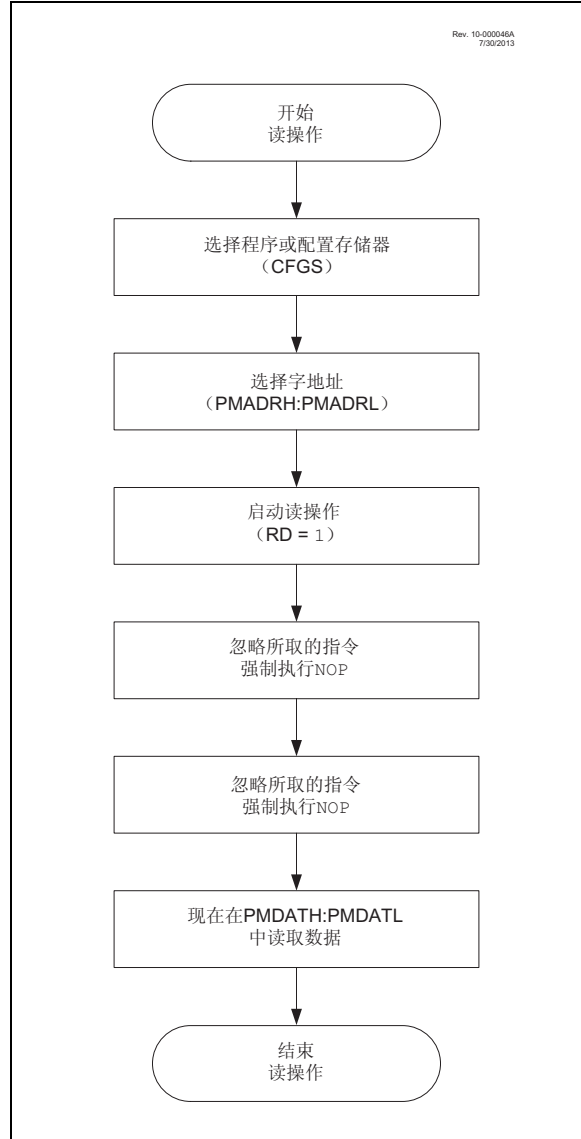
Rev. 10-000046A
7/30/2013

开始
读操作

选择程序或配置存储器
（CFGS）

选择字地址
（PMADRH:PMADRL）

启动读操作
（RD = 1）

忽略所取的指令
强制执行NOP

忽略所取的指令
强制执行NOP

现在在PMDATH:PMDATL
中读取数据

结束
读操作